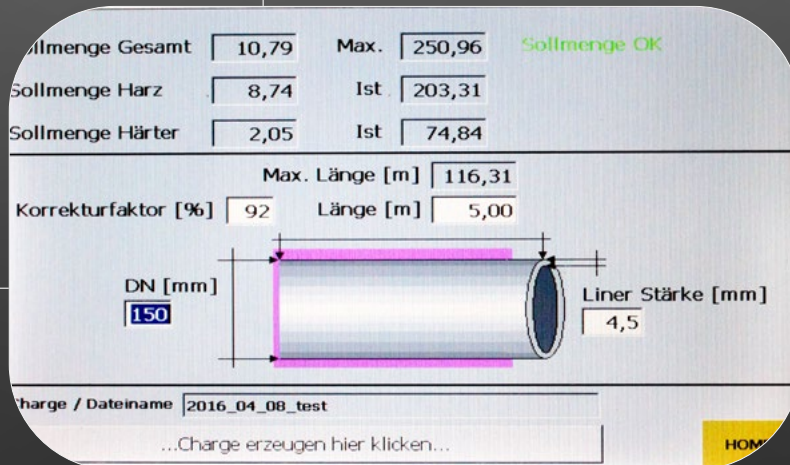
llmenge Gesamt 10,79 Max. 250,96 Sollmenge OK

Sollmenge Harz 8,74 Ist 203,31

Sollmenge Härter 2,05 Ist 74,84

Max. Länge [m] 116,31

Korrekturfaktor [%] 92 Länge [m] 5,00

DN [mm]
150

Liner Stärke [mm]
4,5

harge / Dateiname 2016_04_08_test

...Charge erzeugen hier klicken...

HOM